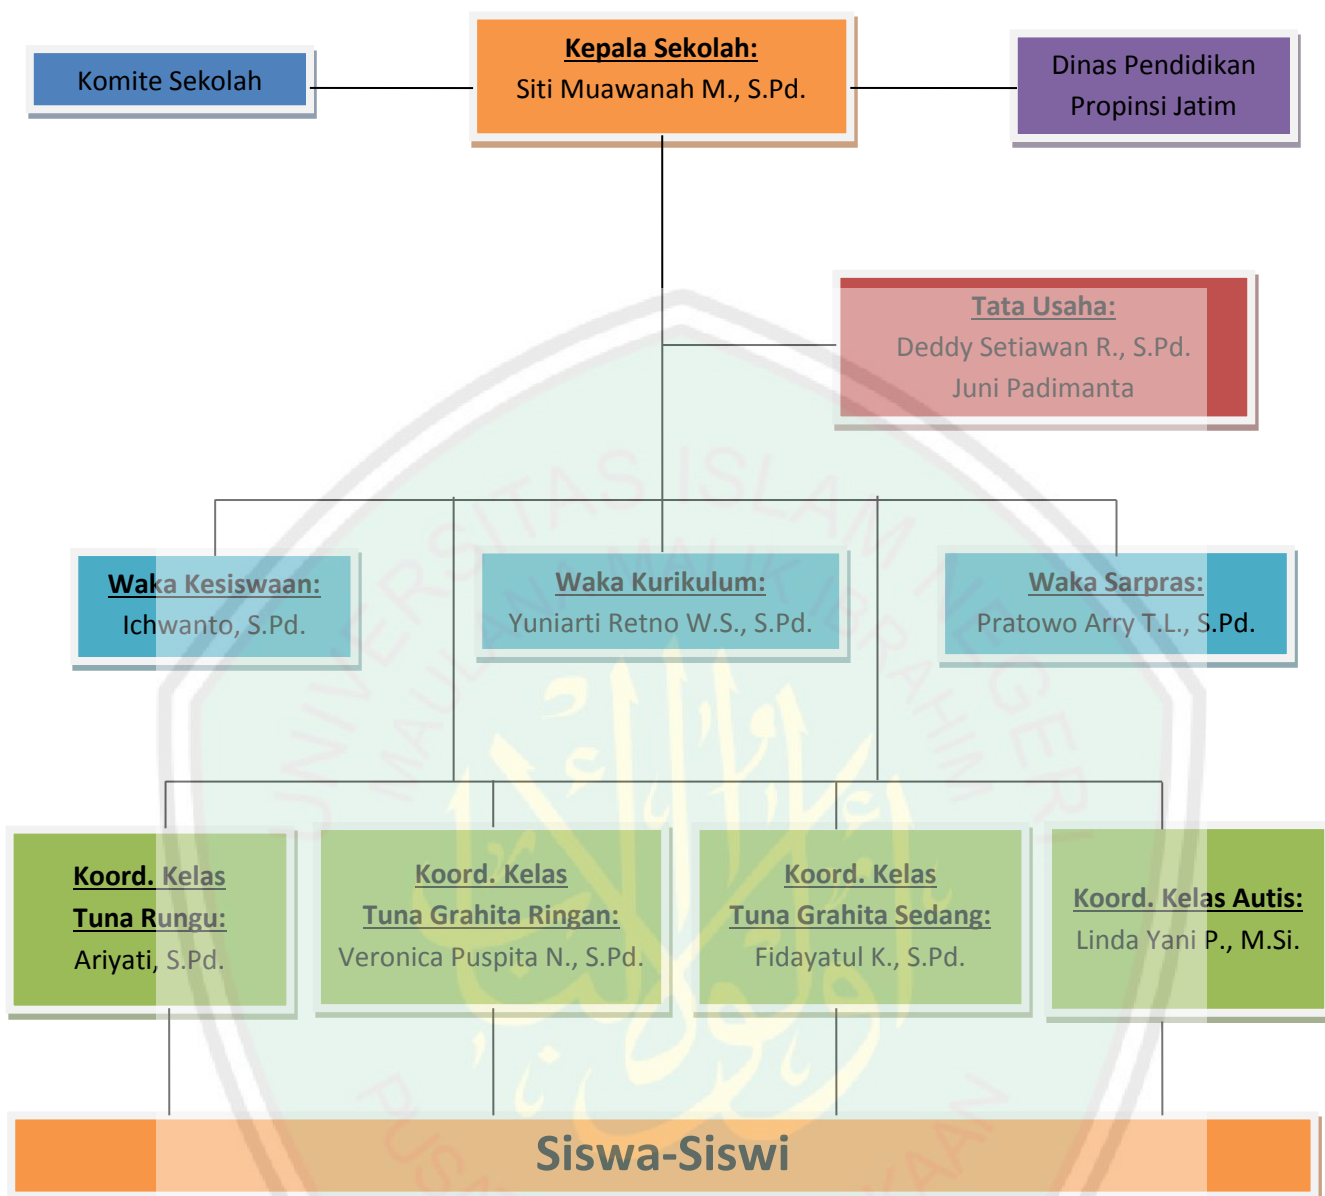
Komite Sekolah

Kepala Sekolah:
Siti Muawanah M., S.Pd.

Dinas Pendidikan Propinsi Jatim

Tata Usaha:
Deddy Setiawan R., S.Pd.
Juni Padimanta

Waka Kesiswaan:
Ichwanto, S.Pd.

Waka Kurikulum:
Yuniarti Retno W.S., S.Pd.

Waka Sarpras:
Pratowo Arry T.L., S.Pd.

Koord. Kelas Tuna Rungu:
Ariyati, S.Pd.

Koord. Kelas Tuna Grahita Ringan:
Veronica Puspita N., S.Pd.

Koord. Kelas Tuna Grahita Sedang:
Fidayatul K., S.Pd.

Koord. Kelas Autis:
Linda Yani P., M.Si.

Siswa-Siswi

UNIVERSITAS ISLAM NEGERI MAULANA MALIK IBRAHIM
PUS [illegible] AAN